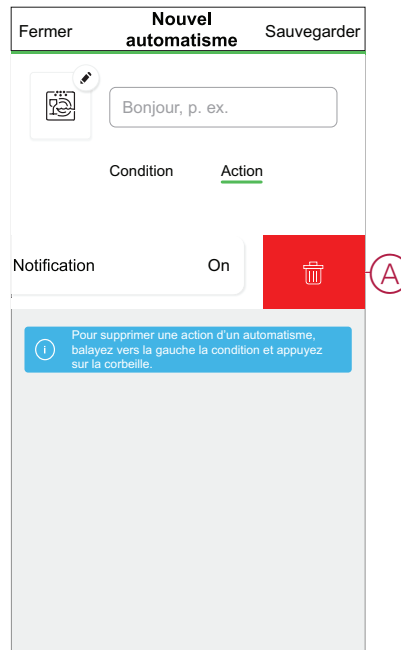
Fermer **Nouvel automatisme** Sauvegarder

Bonjour, p. ex.

Condition Action

Notification On

A

Pour supprimer une action d'un automatisme, balayez vers la gauche la condition et appuyez sur la corbeille.